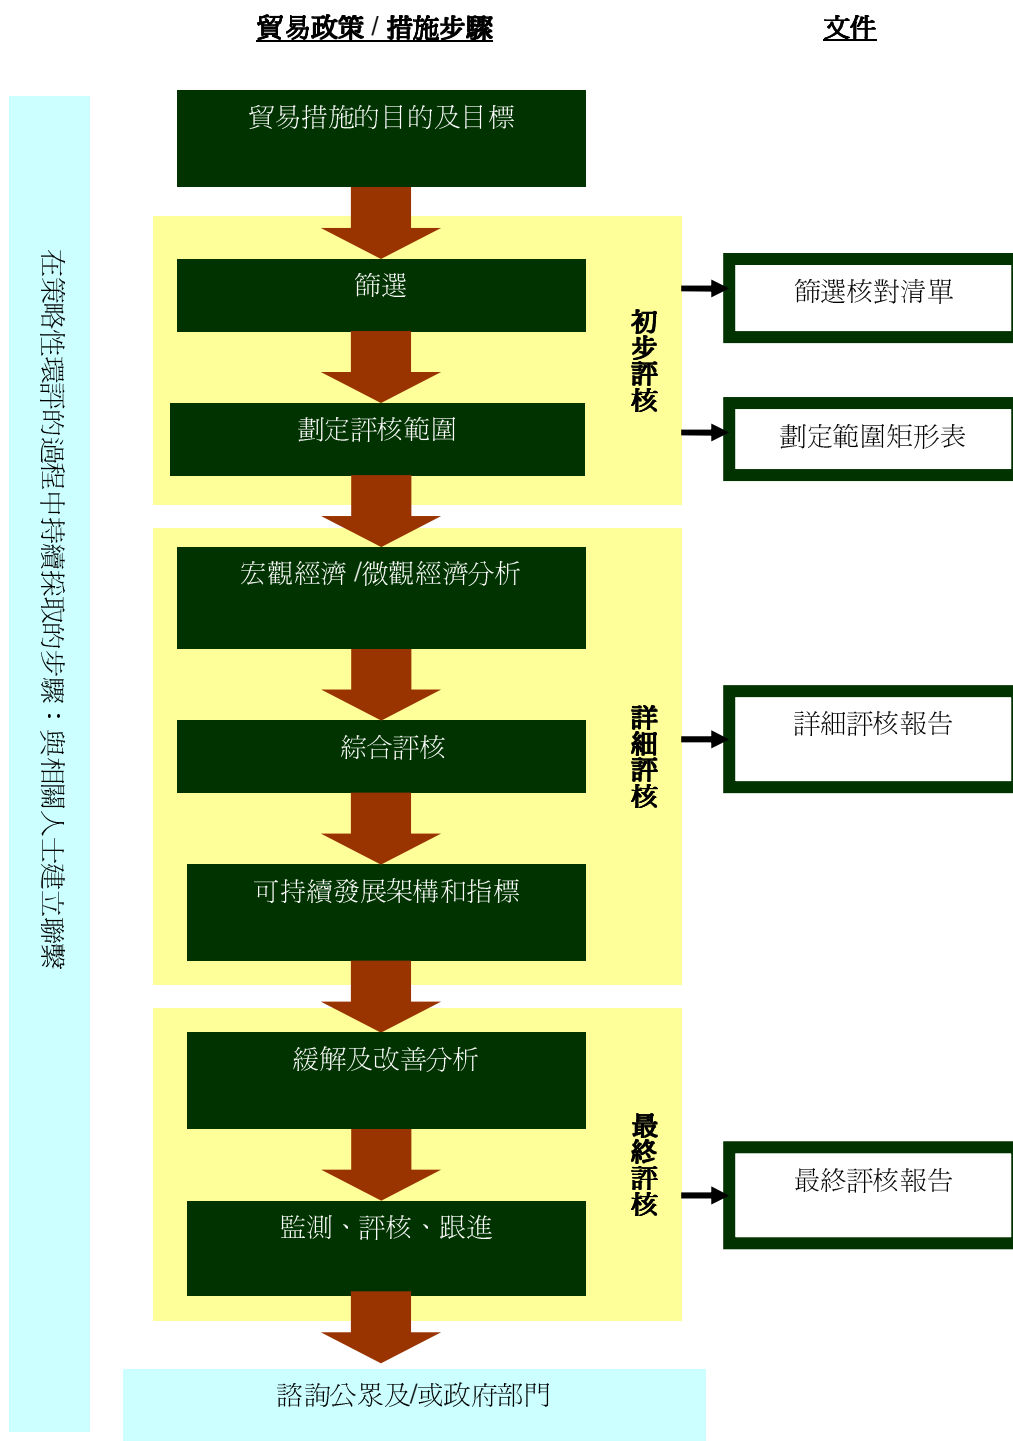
貿易政策 / 措施步驟

文件

在策略性環評的過程中持續採取的步驟：與相關人士建立聯繫

貿易措施的目的及目標

篩選

劃定評核範圍

初步評核

篩選核對清單

劃定範圍矩形表

宏觀經濟 /微觀經濟分析

綜合評核

可持續發展架構和指標

詳細評核

詳細評核報告

緩解及改善分析

監測、評核、跟進

最終評核

最終評核報告

諮詢公眾及/或政府部門